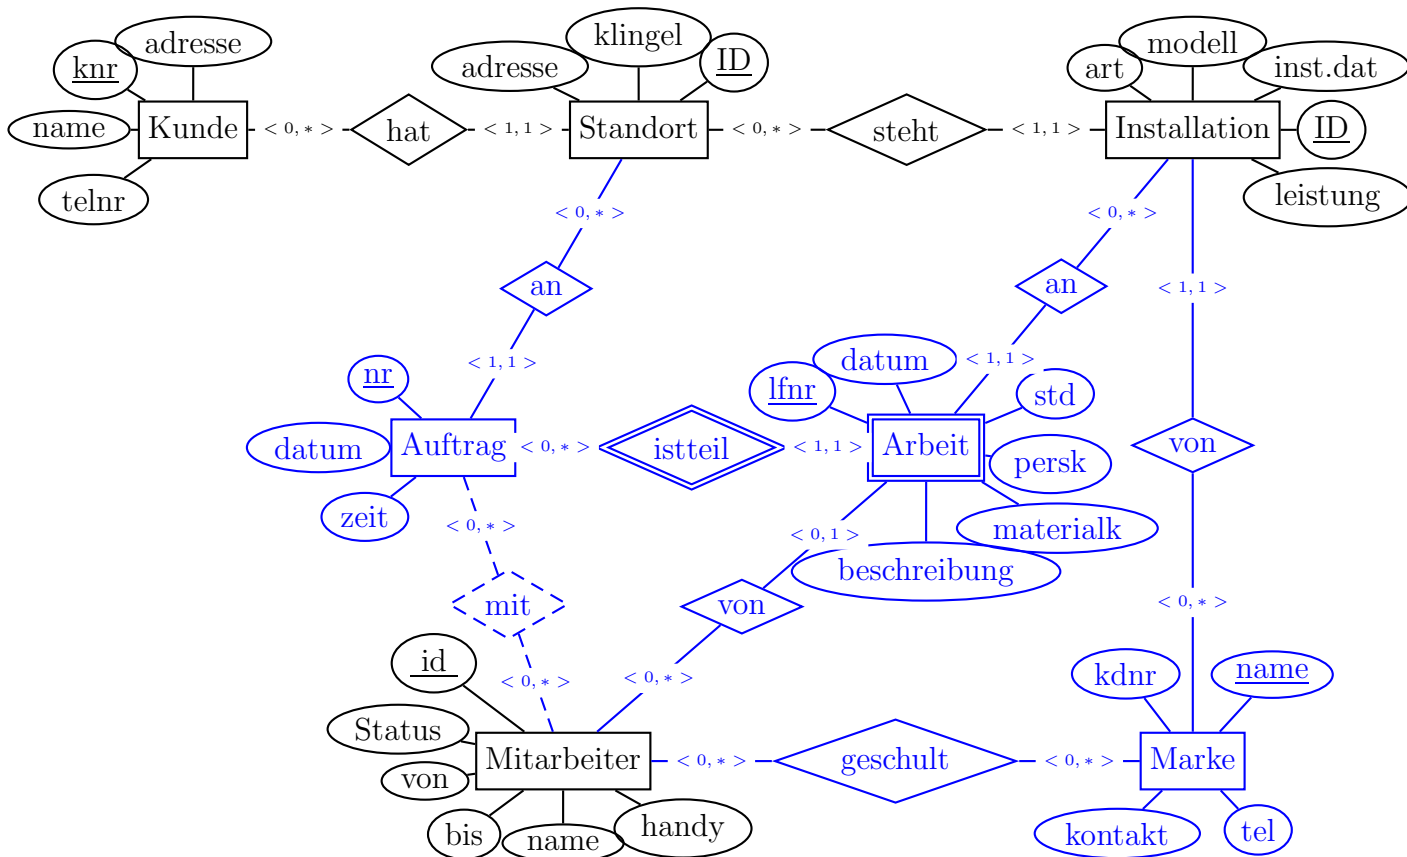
adresse
knr
name
Kunde
telnr
< 0, * >
hat
< 1, 1 >
klingel
adresse
ID
Standort
< 0, * >
steht
< 1, 1 >
modell
art
inst.dat
Installation
ID
leistung
< 0, * >
an
< 1, 1 >
< 0, * >
an
< 1, 1 >
< 1, 1 >
nr
datum
Auftrag
zeit
< 0, * >
istteil
< 1, 1 >
datum
lfnr
Arbeit
std
persk
materialk
beschreibung
von
< 0, * >
mit
< 0, * >
< 0, 1 >
von
< 0, * >
< 0, * >
id
Status
von
Mitarbeiter
bis
name
handy
< 0, * >
geschult
< 0, * >
kdnr
name
Marke
kontakt
tel